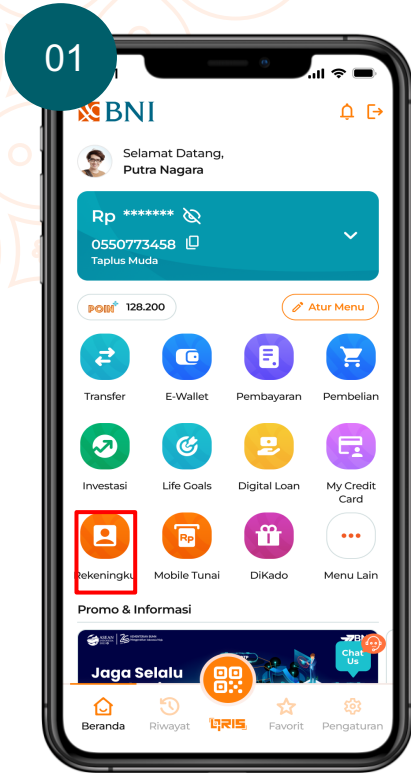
01

BNI

Selamat Datang,
Putra Nagara

Rp *******
0550773458
Taplus Muda

POIN+ 128.200

Atur Menu

Transfer
E-Wallet
Pembayaran
Pembelian

Investasi
Life Goals
Digital Loan
My Credit Card

Rekeningku
Mobile Tunai
DiKado
Menu Lain

Promo & Informasi

Jaga Selalu

Chat Us

Beranda
Riwayat
QRIS
Favorit
Pengaturan